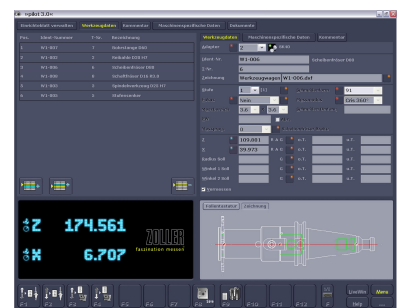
»pilot 3.0«

Stammdaten verwalten | Werkzeugdaten | Kommentar | Maschinenspezifische Daten | Dokumente

| Pos. | Ident-Nummer | T-Nr. | Bezeichnung |
|---|---|---|---|
| 1 | W1-001 | 7 | Bohrstange D60 |
| 2 | W1-002 | 2 | Reibahle D10 H7 |
| 3 | W1-003 | 3 | Schaftfräser D20 |
| 4 | W1-004 | 4 | Schaftfräser D16 R1.0 |
| 5 | W1-005 | 5 | Spiralbohrer D10 H7 |
| 6 | W1-006 | 6 | Stufenbohrer |

Werkzeugdaten | Maschinenspezifische Daten | Kommentar

Adapter 2

Ident-Nr. W1-006 Schaftfräser D20

T-Nr. 6

Zeichnung Werkzeugwagen W1-006.dxf

Stufe 1 01

Typ Soll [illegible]

3.0 3.0

Z 109.881 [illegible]

X 99.973 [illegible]

Radius Soll

Winkel 1 Soll

Winkel 2 Soll

Istmessen

Zeichnung

Z 174.561

X 6.707

ZOLLER
fascination measure

F1 F2 F3 F4 F5 F6 F7 F8 F9 F10 F11 F12

Live/Bild Menü Help